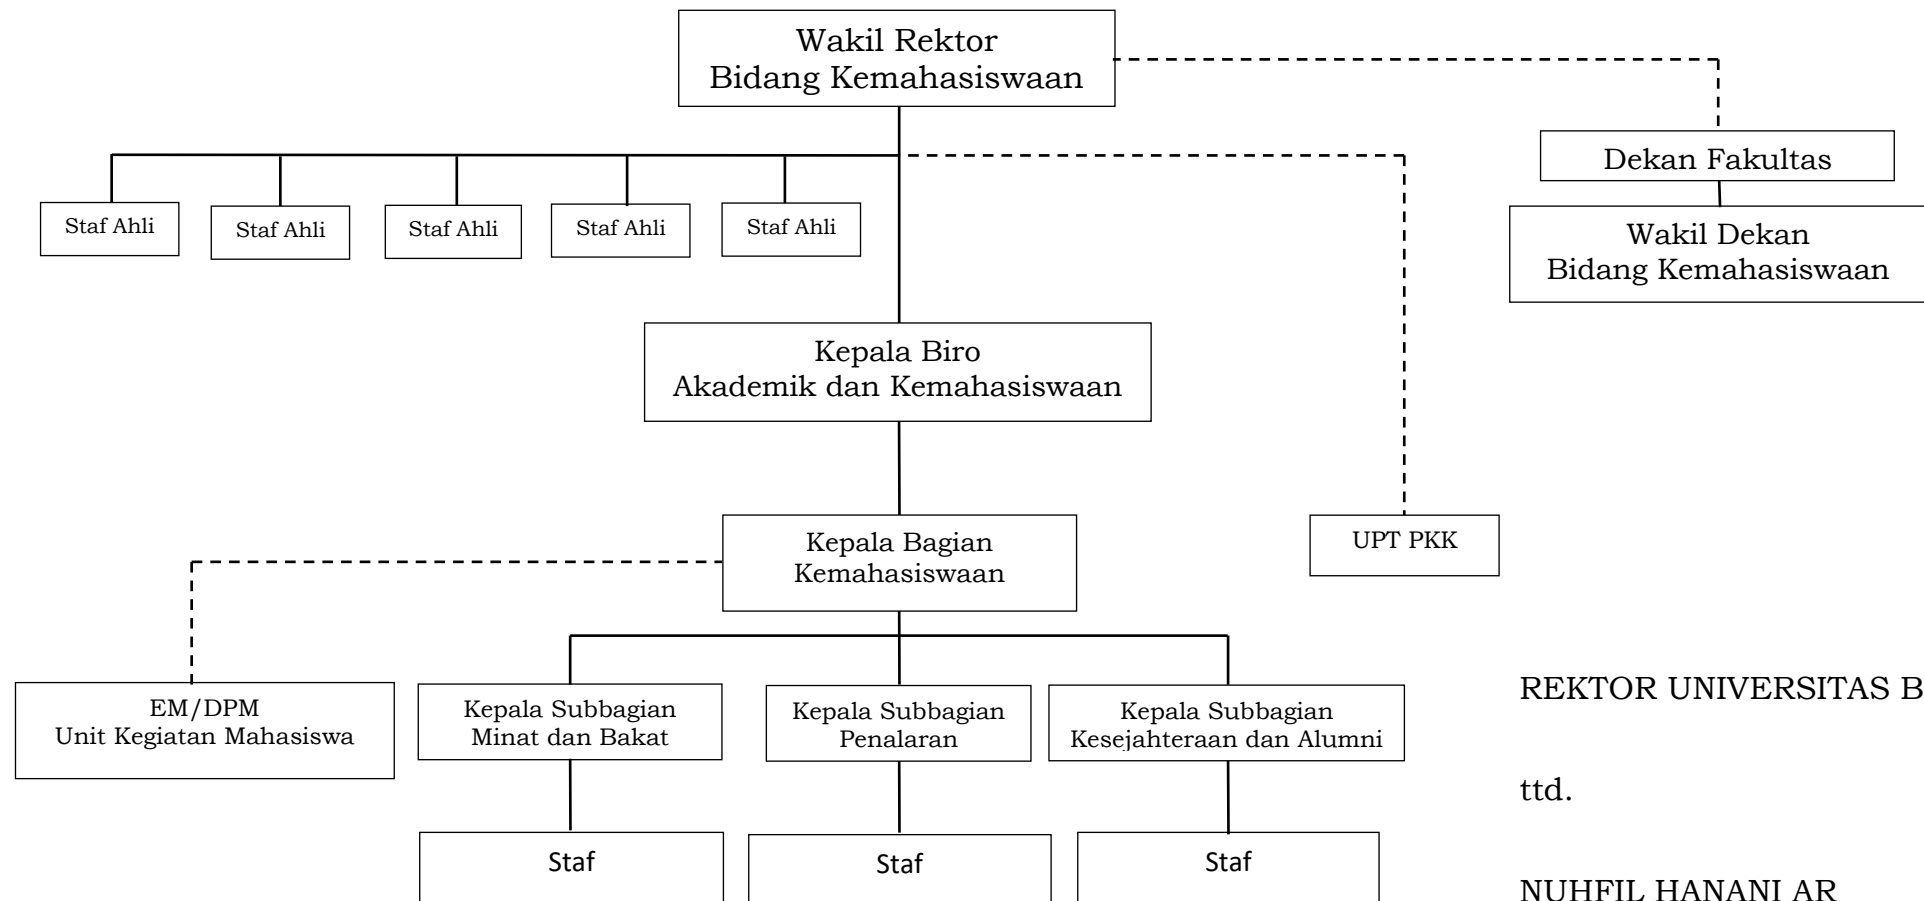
Wakil Rektor
Bidang Kemahasiswaan

Staf Ahli

Staf Ahli

Staf Ahli

Staf Ahli

Staf Ahli

Dekan Fakultas

Wakil Dekan
Bidang Kemahasiswaan

Kepala Biro
Akademik dan Kemahasiswaan

Kepala Bagian
Kemahasiswaan

UPT PKK

EM/DPM
Unit Kegiatan Mahasiswa

Kepala Subbagian
Minat dan Bakat

Kepala Subbagian
Penalaran

Kepala Subbagian
Kesejahteraan dan Alumni

Staf

Staf

Staf

REKTOR UNIVERSITAS B

ttd.

NUHFIL HANANI AR